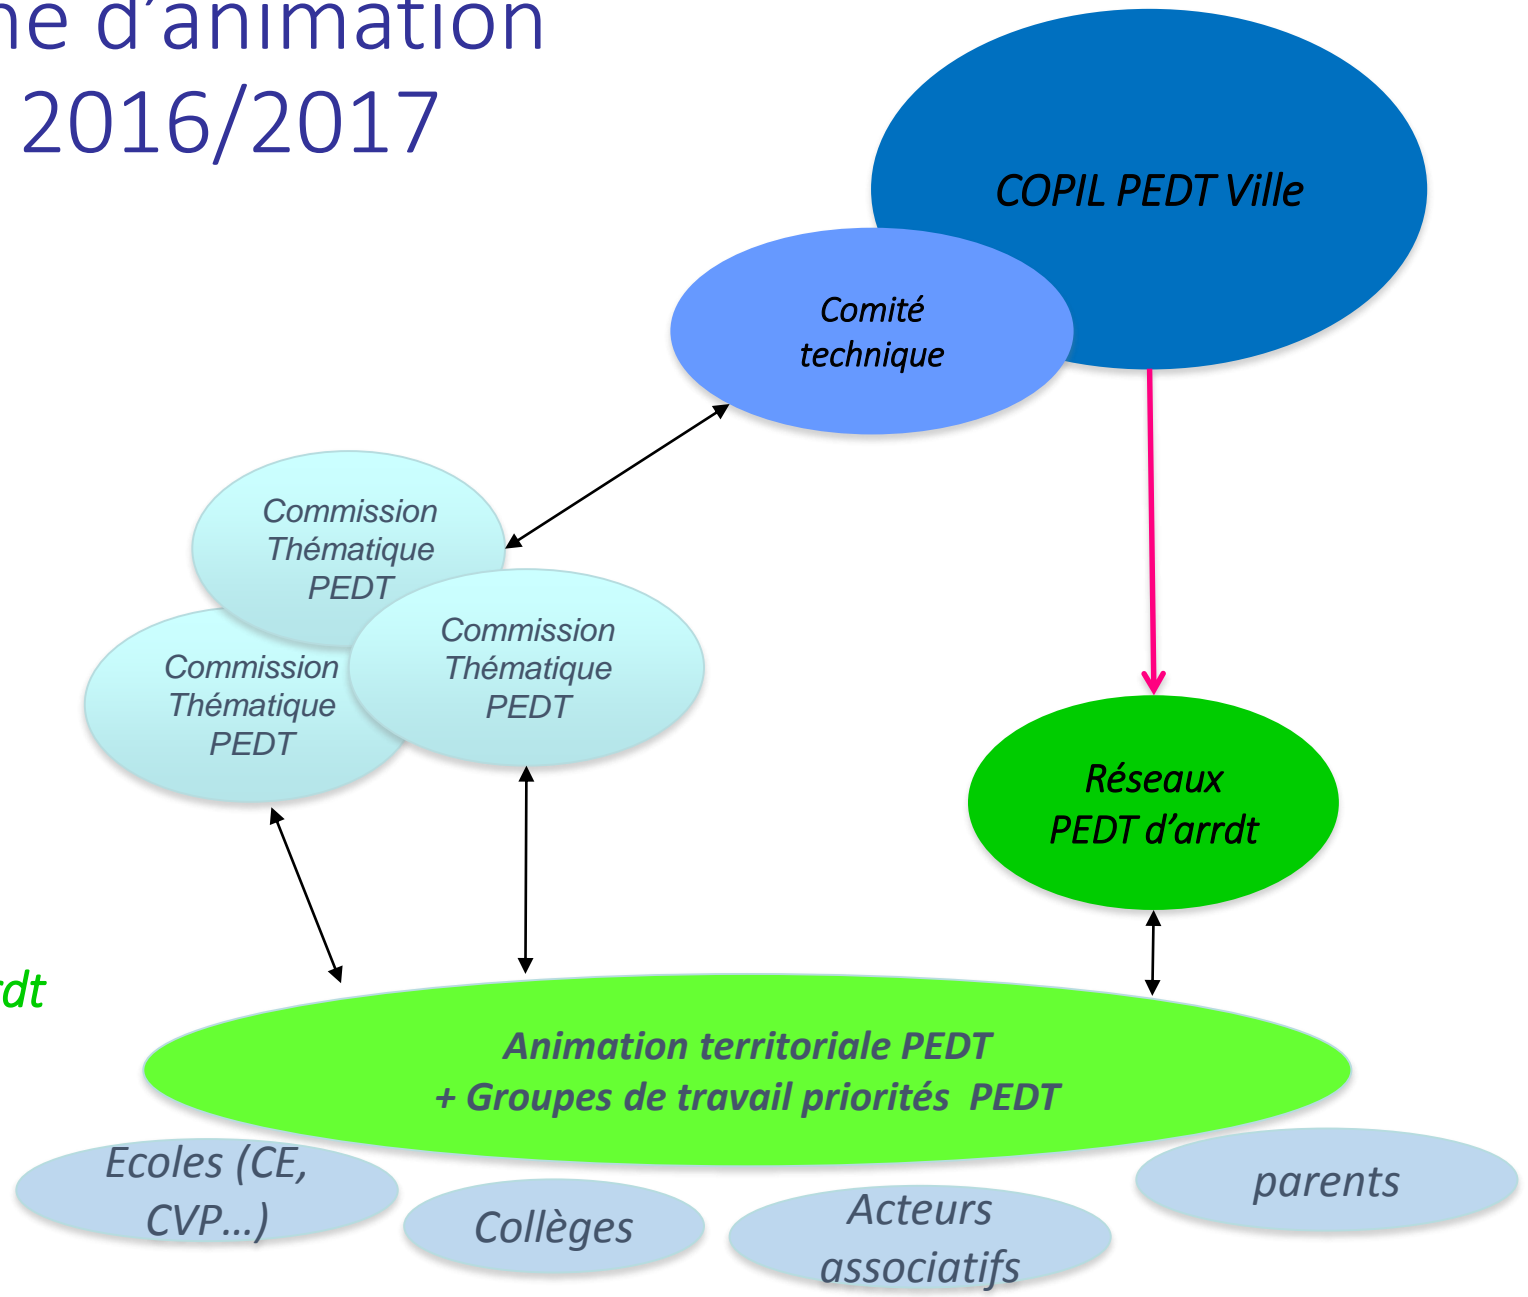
ne d'animation
2016/2017

COPIL PEDT Ville

Comité technique

Commission Thématique PEDT

Commission Thématique PEDT

Commission Thématique PEDT

Réseaux PEDT d'arrdt

rdt

Animation territoriale PEDT
+ Groupes de travail priorités PEDT

Ecoles (CE, CVP…)

Collèges

Acteurs associatifs

parents